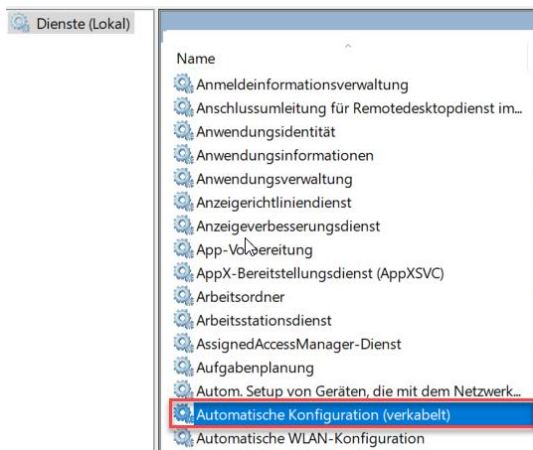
Dienste (Lokal)

Name
Anmeldeinformationsverwaltung
Anschlussumleitung für Remotedesktopdienst im...
Anwendungsidentität
Anwendungsinformationen
Anwendungsverwaltung
Anzeigerichtliniendienst
Anzeigeverbesserungsdienst
App-Vorbereitung
AppX-Bereitstellungsdienst (AppXSVC)
Arbeitsordner
Arbeitsstationsdienst
AssignedAccessManager-Dienst
Aufgabenplanung
Autom. Setup von Geräten, die mit dem Netzwerk...
Automatische Konfiguration (verkabelt)
Automatische WLAN-Konfiguration